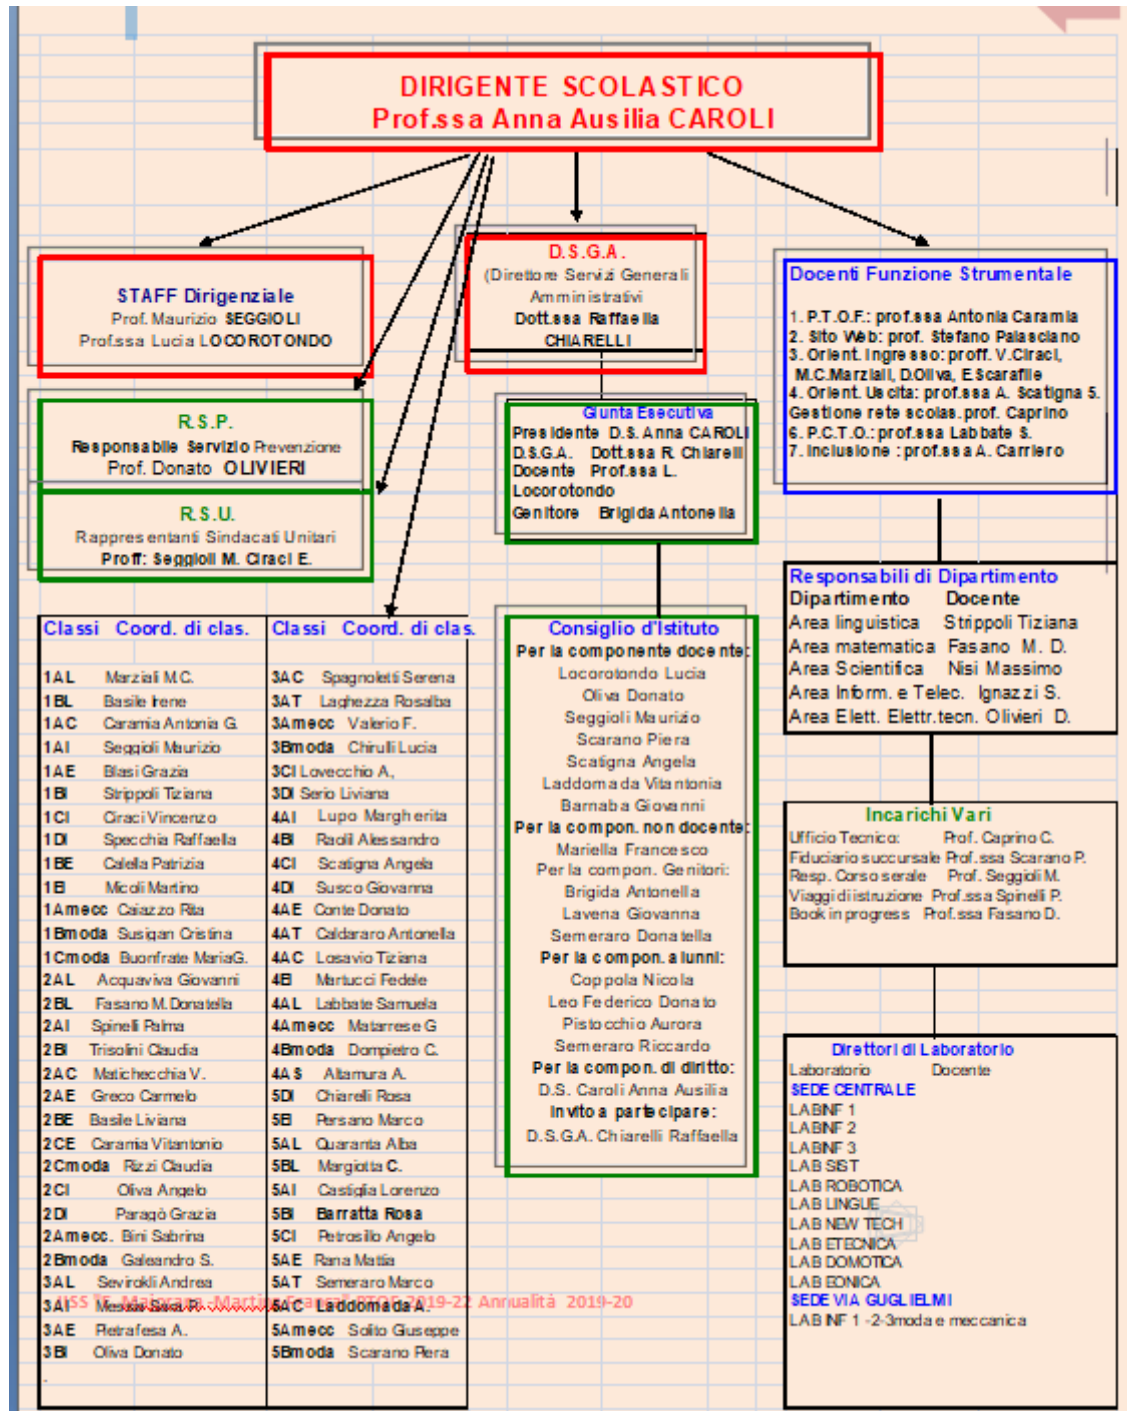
DIRIGENTE SCOLASTICO
Prof.ssa Anna Ausilia CAROLI

STAFF Dirigenziale
Prof. Maurizio SEGGIOLI
Prof.ssa Lucia LOCOROTONDO

D.S.G.A.
(Direttore Servizi Generali Amministrativi
Dott.ssa Raffaella CHIARELLI

Docenti Funzione Strumentale
1. P.T.O.F.: prof.ssa Antonia Caramia
2. Sito Web: prof. Stefano Palasciano
3. Orient. Ingresso: proff. V.Ciraci, M.C.Marziali, D.Oliva, E.Scarafile
4. Orient. Uscita: prof.ssa A. Scatigna 5. Gestione rete scolas. prof. Caprino
6. P.C.T.O.: prof.ssa Labbate S.
7. Inclusione : prof.ssa A. Carriero

R.S.P.
Responsabile Servizio Prevenzione
Prof. Donato OLIVIERI

R.S.U.
Rappresentanti Sindacati Unitari
Proff: Seggioli M. Ciraci E.

Giunta Esecutiva
Presidente D.S. Anna CAROLI
D.S.G.A. Dott.ssa R. Chiarelli
Docente Prof.ssa L. Locorotondo
Genitore Brigida Antonella

Responsabili di Dipartimento
| Dipartimento | Docente |
|---|---|
| Area linguistica | Strippoli Tiziana |
| Area matematica | Fasano M. D. |
| Area Scientifica | Nisi Massimo |
| Area Inform. e Telec. | Ignazzi S. |
| Area Elett. Elettr.tecn. | Olivieri D. |

| Classi | Coord. di clas. | Classi | Coord. di clas. |
|---|---|---|---|
| 1AL | Marziali M.C. | 3AC | Spagnoletti Serena |
| 1BL | Basile Irene | 3AT | Laghezza Rosalba |
| 1AC | Caramia Antonia G. | 3Amecc | Valerio F. |
| 1AI | Seggioli Maurizio | 3Bmoda | Chirulli Lucia |
| 1AE | Blasi Grazia | 3CI | Lovecchio A. |
| 1BI | Strippoli Tiziana | 3DI | Serio Liviana |
| 1CI | Ciraci Vincenzo | 4AI | Lupo Margherita |
| 1DI | Specchia Raffaella | 4BI | Raoli Alessandro |
| 1BE | Calella Patrizia | 4CI | Scatigna Angela |
| 1EI | Micoli Martino | 4DI | Susco Giovanna |
| 1Amecc | Caiazzo Rita | 4AE | Conte Donato |
| 1Bmoda | Susigan Cristina | 4AT | Caldararo Antonella |
| 1Cmoda | Buonfrate MariaG. | 4AC | Losavio Tiziana |
| 2AL | Acquaviva Giovanni | 4EI | Martucci Fedele |
| 2BL | Fasano M. Donatella | 4AL | Labbate Samuela |
| 2AI | Spinelli Palma | 4Amecc | Matarrese G |
| 2BI | Trisolini Claudia | 4Bmoda | Dompietro C. |
| 2AC | Matichecchia V. | 4AS | Altamura A. |
| 2AE | Greco Carmelo | 5DI | Chiarelli Rosa |
| 2BE | Basile Liviana | 5EI | Persano Marco |
| 2CE | Caramia Vitantonio | 5AL | Quaranta Alba |
| 2Cmoda | Rizzi Claudia | 5BL | Margiotta C. |
| 2CI | Oliva Angelo | 5AI | Castiglia Lorenzo |
| 2DI | Paragò Grazia | 5BI | Barratta Rosa |
| 2Amecc. | Bini Sabrina | 5CI | Petrosillo Angelo |
| 2Bmoda | Galeandro S. | 5AE | Rana Mattia |
| 3AL | Sevirokli Andrea | 5AT | Semeraro Marco |
| 3AI | Messia Silvia R. | 5AC | Laddomada A. |
| 3AE | Pietrafesa A. | 5Amecc | Solito Giuseppe |
| 3BI | Oliva Donato | 5Bmoda | Scarano Piera |

Consiglio d'Istituto
Per la componente docente:
Locorotondo Lucia
Oliva Donato
Seggioli Maurizio
Scarano Piera
Scatigna Angela
Laddomada Vitantonia
Barnaba Giovanni
Per la compon. non docente:
Mariella Francesco
Per la compon. Genitori:
Brigida Antonella
Lavena Giovanna
Semeraro Donatella
Per la compon. alunni:
Coppola Nicola
Leo Federico Donato
Pistocchio Aurora
Semeraro Riccardo
Per la compon. di diritto:
D.S. Caroli Anna Ausilia
Invito a partecipare:
D.S.G.A. Chiarelli Raffaella

Incarichi Vari
Ufficio Tecnico: Prof. Caprino C.
Fiduciario succursale Prof.ssa Scarano P.
Resp. Corso serale Prof. Seggioli M.
Viaggi di istruzione Prof.ssa Spinelli P.
Book in progress Prof.ssa Fasano D.

Direttori di Laboratorio
Laboratorio Docente
SEDE CENTRALE
LAB INF 1
LAB INF 2
LAB INF 3
LAB SIST
LAB ROBOTICA
LAB LINGUE
LAB NEW TECH
LAB ETECNICA
LAB DOMOTICA
LAB EONICA
SEDE VIA GUGLIELMI
LAB INF 1 -2-3moda e meccanica

IISS "E. Majorana" Martina Franca - PTOF 2019-22 Annualità 2019-20